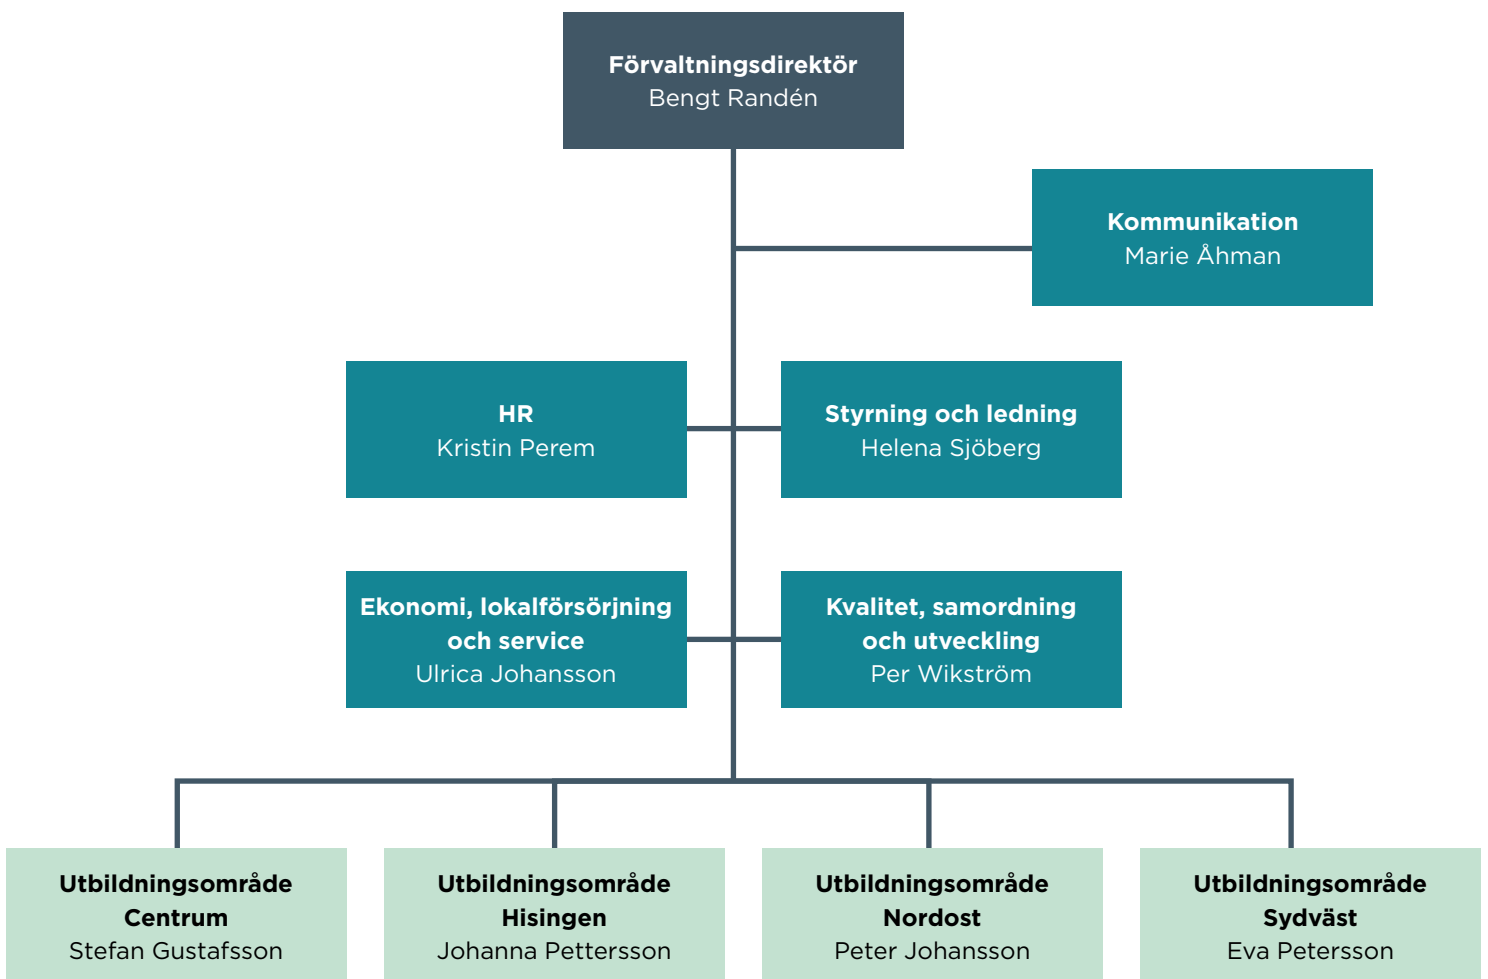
Förvaltningsdirektör
Bengt Randén

Kommunikation
Marie Åhman

HR
Kristin Perem

Styrning och ledning
Helena Sjöberg

Ekonomi, lokalförsörjning och service
Ulrica Johansson

Kvalitet, samordning och utveckling
Per Wikström

Utbildningsområde Centrum
Stefan Gustafsson

Utbildningsområde Hisingen
Johanna Pettersson

Utbildningsområde Nordost
Peter Johansson

Utbildningsområde Sydväst
Eva Petersson